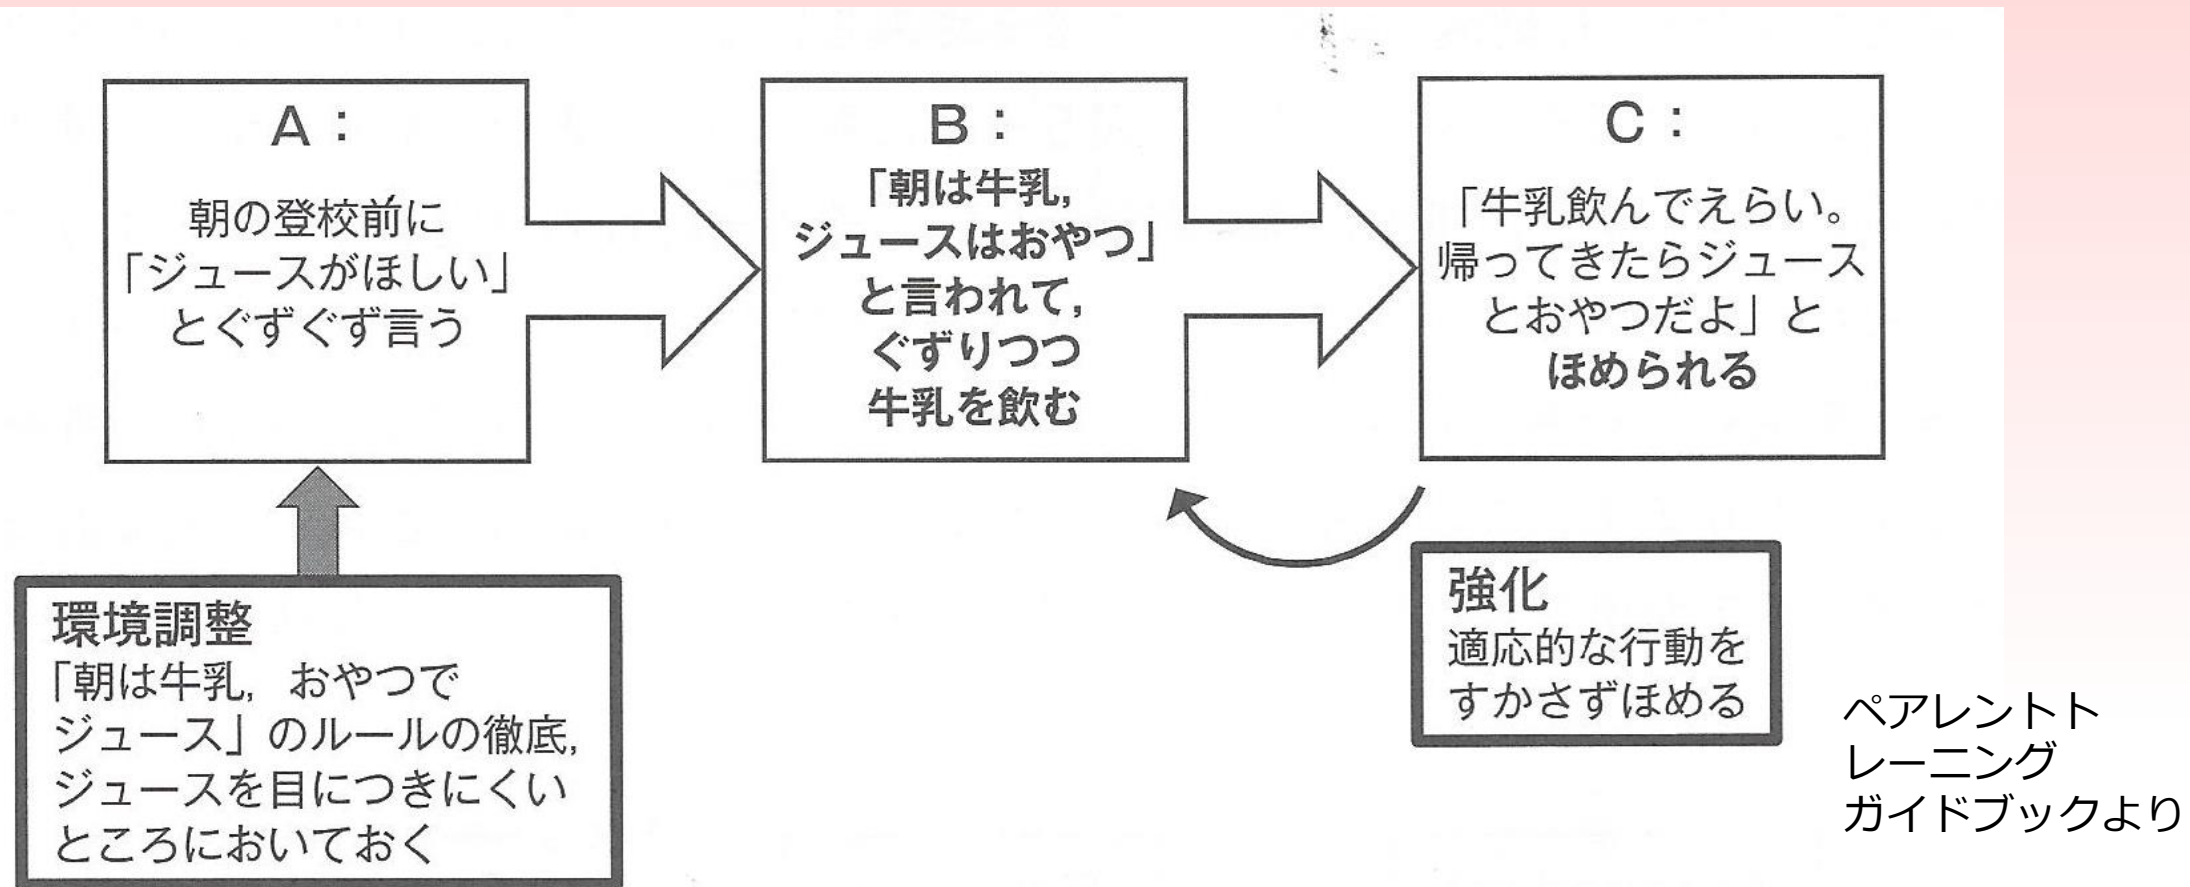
A：
朝の登校前に「ジュースがほしい」とぐずぐず言う

B：
「朝は牛乳，ジュースはおやつ」と言われて，ぐずりつつ牛乳を飲む

C：
「牛乳飲んでえらい。帰ってきたらジュースとおやつだよ」とほめられる

環境調整
「朝は牛乳，おやつでジュース」のルールの徹底，ジュースを目につきにくいところにおいておく

強化
適応的な行動をすかさずほめる

ペアレントトレーニングガイドブックより